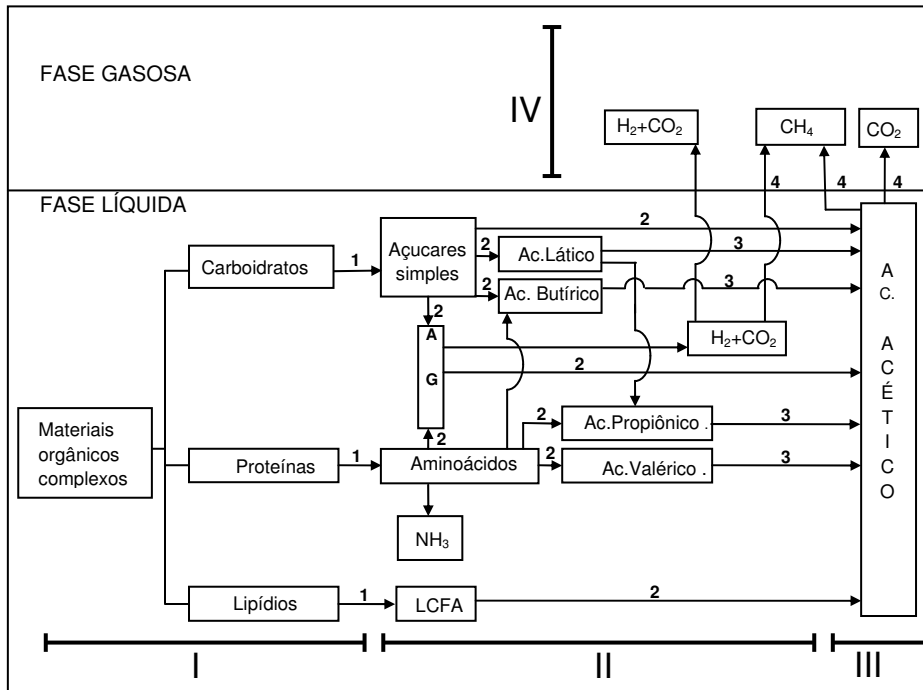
FASE GASOSA

IV

$H_2$+$CO_2$

$CH_4$

$CO_2$

4

4

4

FASE LÍQUIDA

Carboidratos

1

Açucares simples

2

2

Ac.Lático

2

3

Ac. Butírico

3

2

A

G

$H_2$+$CO_2$

2

A C. A C É T I C O

Materiais orgânicos complexos

2

Ac.Propiônico .

3

2

Proteínas

1

Aminoácidos

2

Ac.Valérico .

3

$NH_3$

Lipídios

1

LCFA

2

I

II

III